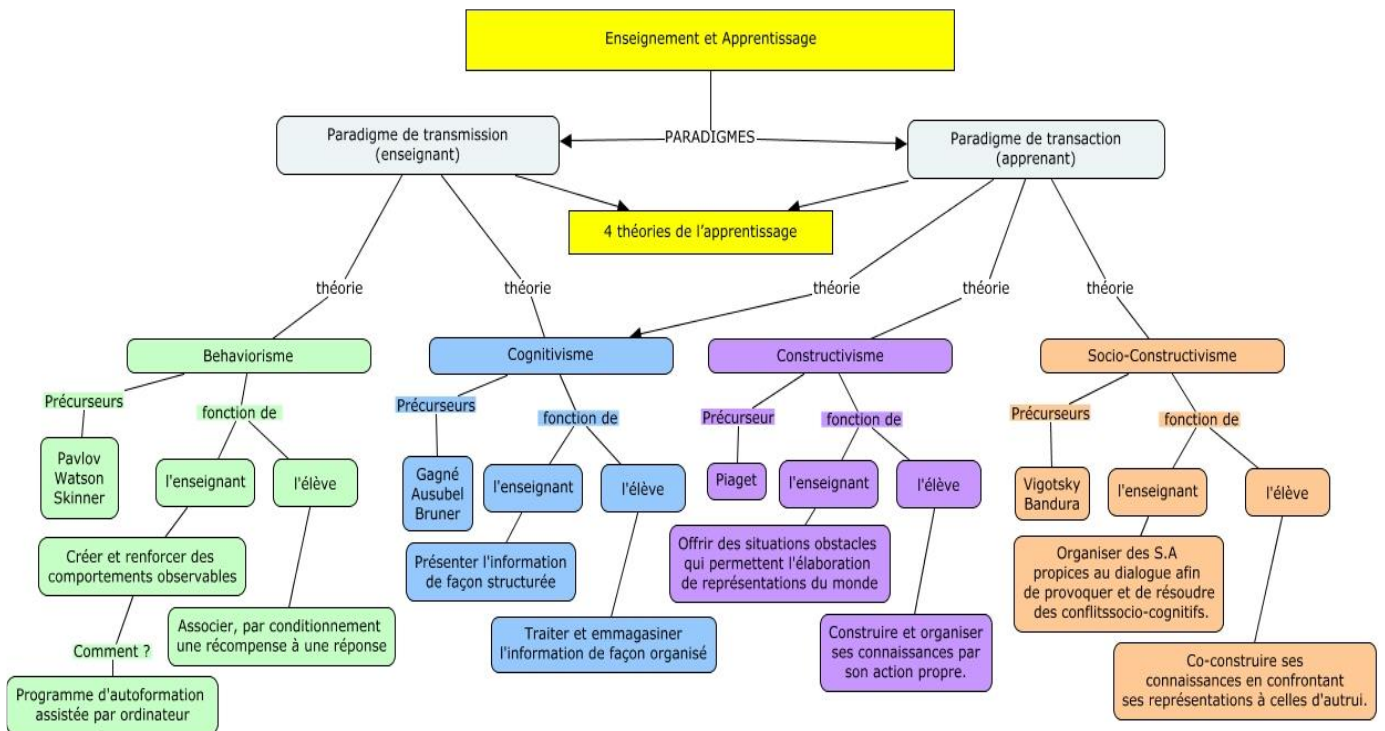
Enseignement et Apprentissage

PARADIGMES

Paradigme de transmission (enseignant)

Paradigme de transaction (apprenant)

4 théories de l'apprentissage

théorie

théorie

théorie

théorie

théorie

Behaviorisme

Précurseurs

Pavlov Watson Skinner

fonction de

l'enseignant

l'élève

Créer et renforcer des comportements observables

Associer, par conditionnement une récompense à une réponse

Comment ?

Programme d'autoformation assistée par ordinateur

Cognitivisme

Précurseurs

Gagné Ausubel Bruner

fonction de

l'enseignant

l'élève

Présenter l'information de façon structurée

Traiter et emmagasiner l'information de façon organisé

Constructivisme

Précurseur

Piaget

fonction de

l'enseignant

l'élève

Offrir des situations obstacles qui permettent l'élaboration de représentations du monde

Construire et organiser ses connaissances par son action propre.

Socio-Constructivisme

Précurseurs

Vigotsky Bandura

fonction de

l'enseignant

l'élève

Organiser des S.A propices au dialogue afin de provoquer et de résoudre des conflitssocio-cognitifs.

Co-construire ses connaissances en confrontant ses représentations à celles d'autrui.